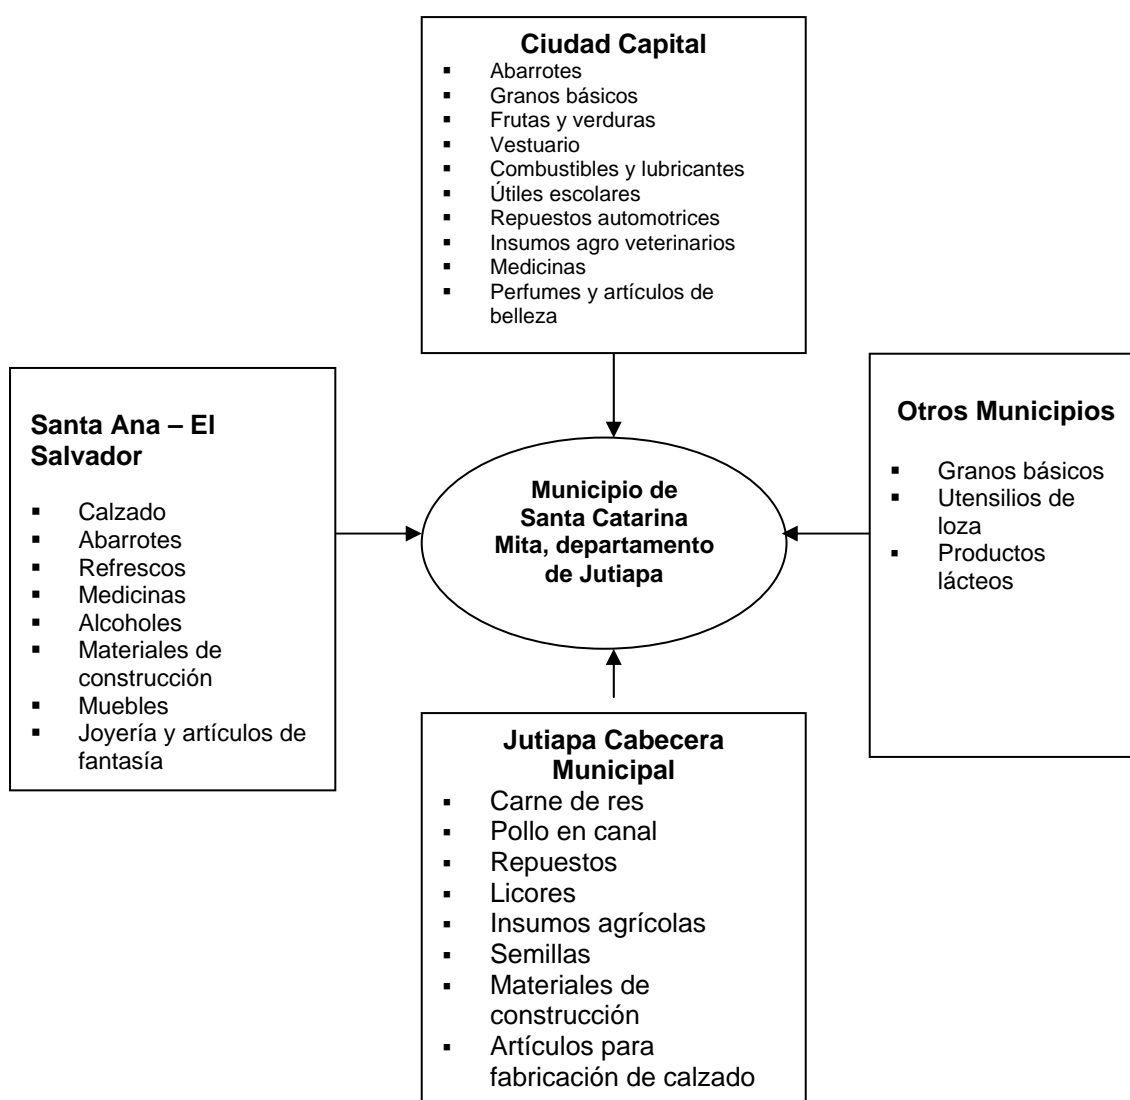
**Ciudad Capital**
- Abarrotes
- Granos básicos
- Frutas y verduras
- Vestuario
- Combustibles y lubricantes
- Útiles escolares
- Repuestos automotrices
- Insumos agro veterinarios
- Medicinas
- Perfumes y artículos de belleza

**Santa Ana – El Salvador**
- Calzado
- Abarrotes
- Refrescos
- Medicinas
- Alcoholes
- Materiales de construcción
- Muebles
- Joyería y artículos de fantasía

**Municipio de Santa Catarina Mita, departamento de Jutiapa**

**Otros Municipios**
- Granos básicos
- Utensilios de loza
- Productos lácteos

**Jutiapa Cabecera Municipal**
- Carne de res
- Pollo en canal
- Repuestos
- Licores
- Insumos agrícolas
- Semillas
- Materiales de construcción
- Artículos para fabricación de calzado